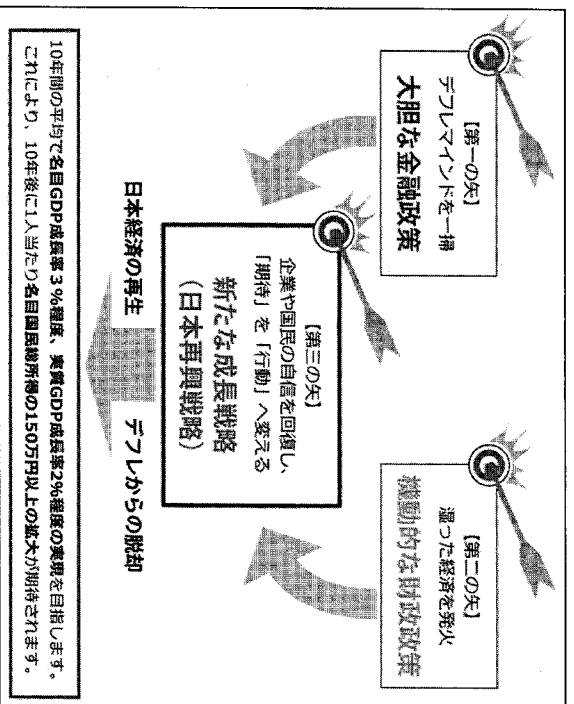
【第一の矢】
デフレマインドを一掃
大胆な金融政策

【第三の矢】
企業や国民の自信を回復し、
「期待」を「行動」へ変える
新たな成長戦略
（日本再興戦略）

【第二の矢】
湿った経済を発火
機動的な財政政策

日本経済の再生

デフレからの脱却

10年間の平均で名目GDP成長率３％程度、実質GDP成長率2％程度の実現を目指します。
これにより、10年後に1人当たり名目国民総所得の150万円以上の拡大が期待されます。